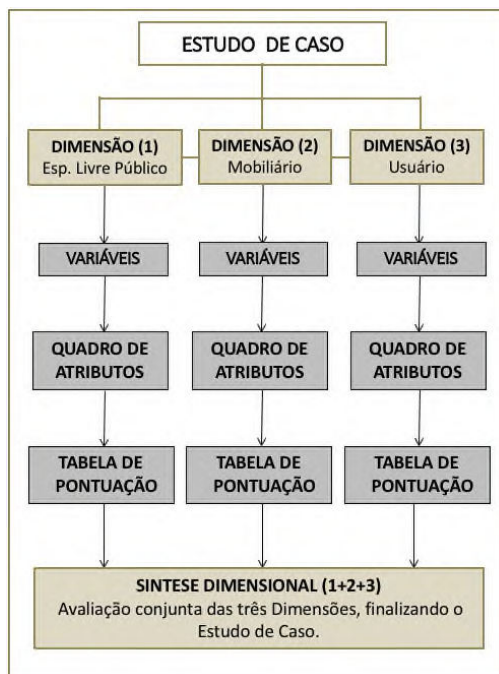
ESTUDO DE CASO

DIMENSÃO (1)
Esp. Livre Público

DIMENSÃO (2)
Mobiliário

DIMENSÃO (3)
Usuário

VARIÁVEIS

VARIÁVEIS

VARIÁVEIS

QUADRO DE ATRIBUTOS

QUADRO DE ATRIBUTOS

QUADRO DE ATRIBUTOS

TABELA DE PONTUAÇÃO

TABELA DE PONTUAÇÃO

TABELA DE PONTUAÇÃO

SINTESE DIMENSIONAL (1+2+3)
Avaliação conjunta das três Dimensões, finalizando o Estudo de Caso.